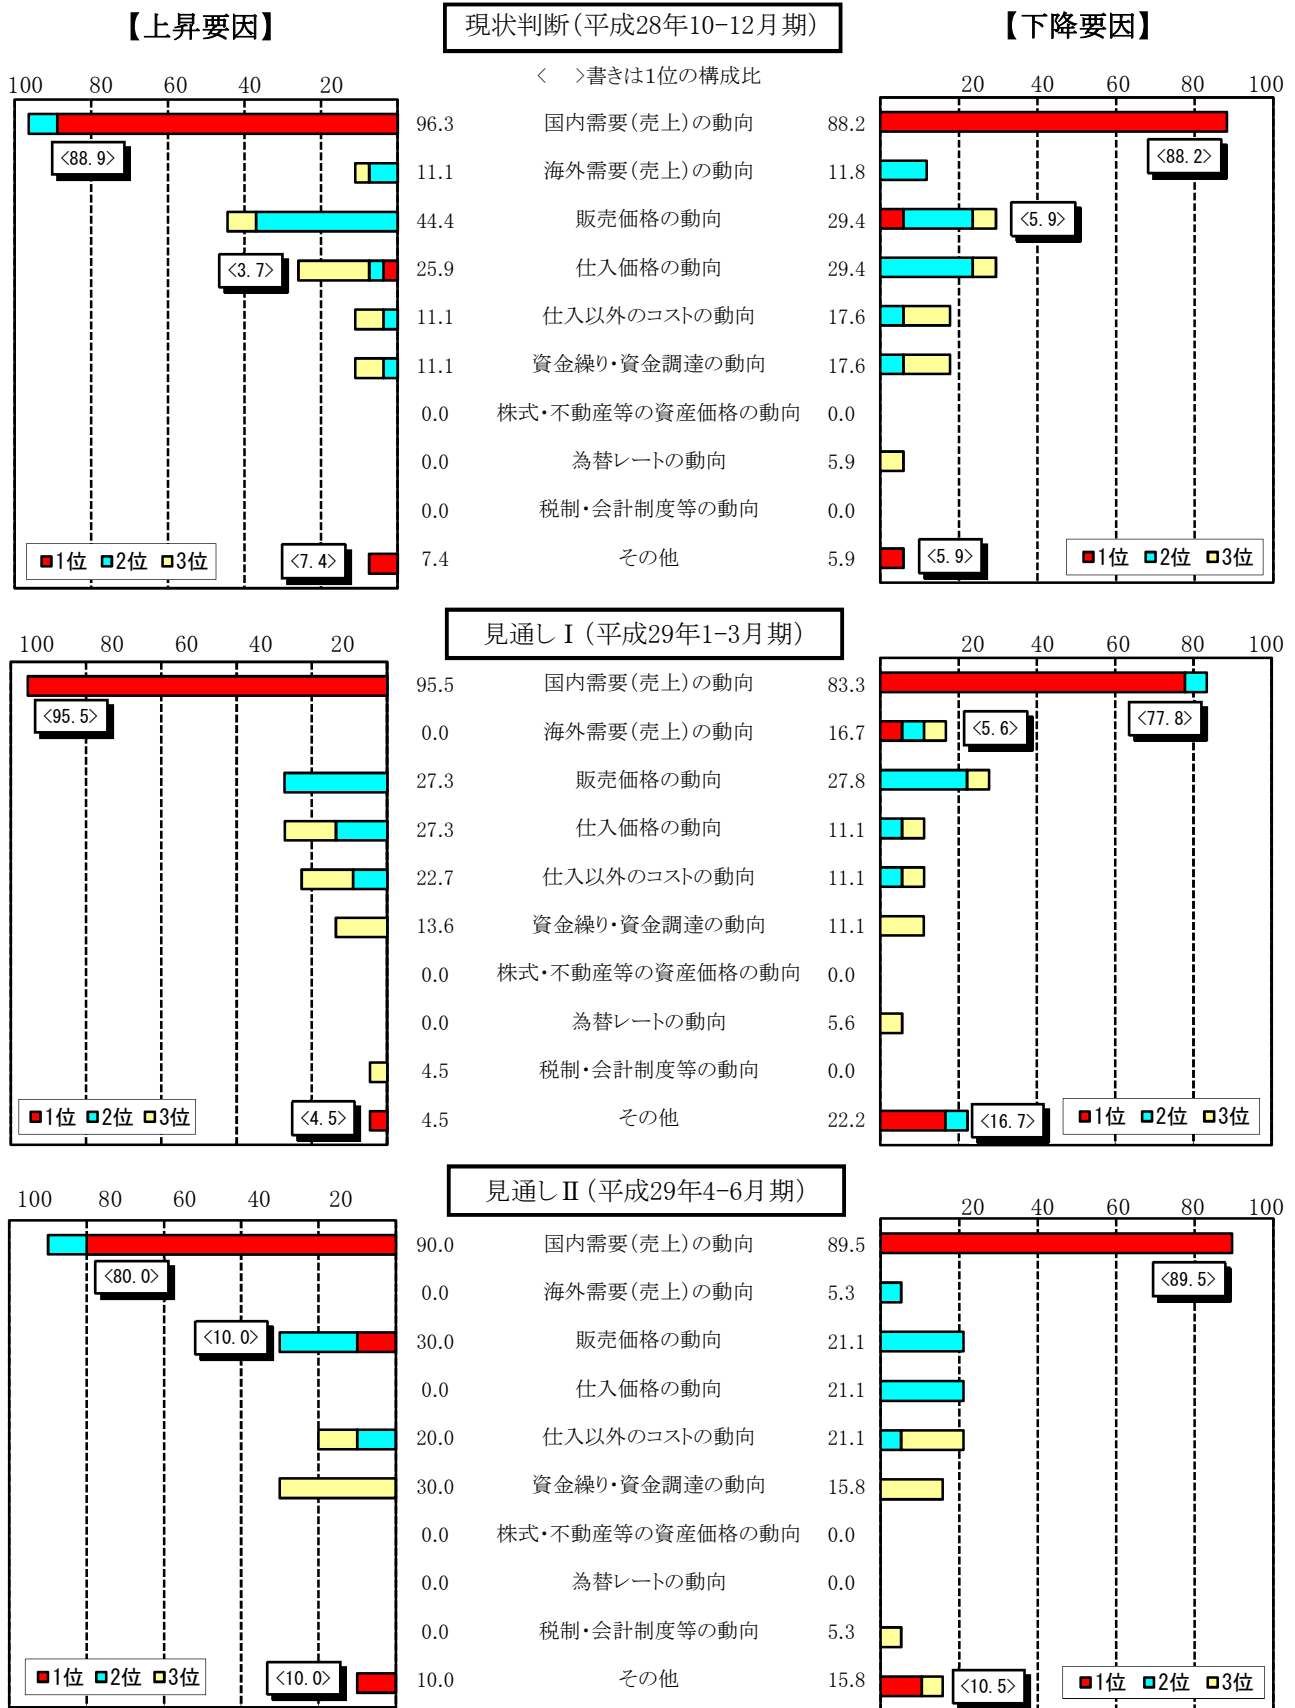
【上昇要因】

現状判断（平成28年10-12月期）

【下降要因】

＜　＞書きは1位の構成比

100 80 60 40 20

20 40 60 80 100

| 上昇 | 項目 | 下降 |
|---|---|---|
| 96.3 | 国内需要(売上)の動向 | 88.2 |
| 11.1 | 海外需要(売上)の動向 | 11.8 |
| 44.4 | 販売価格の動向 | 29.4 |
| 25.9 | 仕入価格の動向 | 29.4 |
| 11.1 | 仕入以外のコストの動向 | 17.6 |
| 11.1 | 資金繰り・資金調達の動向 | 17.6 |
| 0.0 | 株式・不動産等の資産価格の動向 | 0.0 |
| 0.0 | 為替レートの動向 | 5.9 |
| 0.0 | 税制・会計制度等の動向 | 0.0 |
| 7.4 | その他 | 5.9 |

<88.9> <3.7> <7.4> <88.2> <5.9> <5.9>

1位 2位 3位

見通しⅠ（平成29年1-3月期）

100 80 60 40 20

20 40 60 80 100

| 上昇 | 項目 | 下降 |
|---|---|---|
| 95.5 | 国内需要(売上)の動向 | 83.3 |
| 0.0 | 海外需要(売上)の動向 | 16.7 |
| 27.3 | 販売価格の動向 | 27.8 |
| 27.3 | 仕入価格の動向 | 11.1 |
| 22.7 | 仕入以外のコストの動向 | 11.1 |
| 13.6 | 資金繰り・資金調達の動向 | 11.1 |
| 0.0 | 株式・不動産等の資産価格の動向 | 0.0 |
| 0.0 | 為替レートの動向 | 5.6 |
| 4.5 | 税制・会計制度等の動向 | 0.0 |
| 4.5 | その他 | 22.2 |

<95.5> <4.5> <5.6> <77.8> <16.7>

1位 2位 3位

見通しⅡ（平成29年4-6月期）

100 80 60 40 20

20 40 60 80 100

| 上昇 | 項目 | 下降 |
|---|---|---|
| 90.0 | 国内需要(売上)の動向 | 89.5 |
| 0.0 | 海外需要(売上)の動向 | 5.3 |
| 30.0 | 販売価格の動向 | 21.1 |
| 0.0 | 仕入価格の動向 | 21.1 |
| 20.0 | 仕入以外のコストの動向 | 21.1 |
| 30.0 | 資金繰り・資金調達の動向 | 15.8 |
| 0.0 | 株式・不動産等の資産価格の動向 | 0.0 |
| 0.0 | 為替レートの動向 | 0.0 |
| 0.0 | 税制・会計制度等の動向 | 5.3 |
| 10.0 | その他 | 15.8 |

<80.0> <10.0> <10.0> <89.5> <10.5>

1位 2位 3位